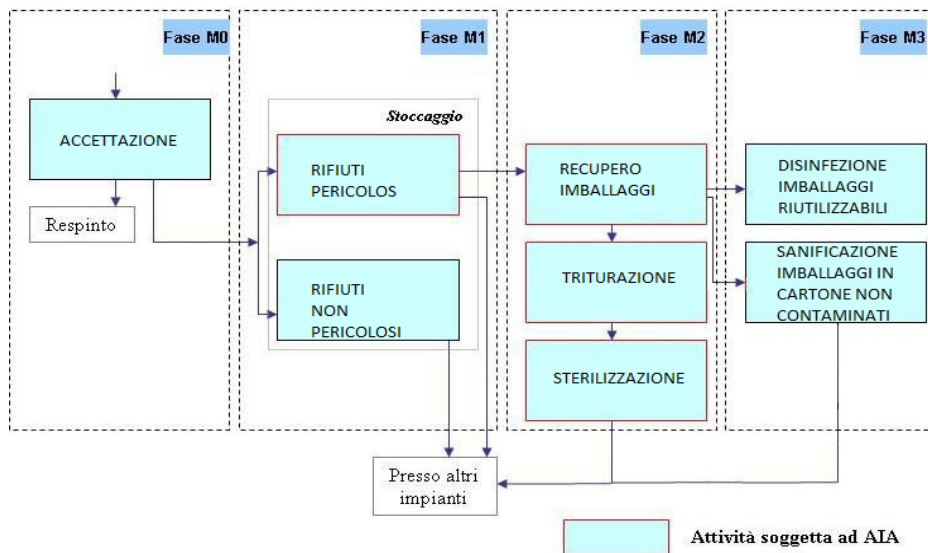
Fase M0

ACCETTAZIONE

Respinto

Fase M1

Stoccaggio

RIFIUTI PERICOLOS

RIFIUTI NON PERICOLOSI

Fase M2

RECUPERO IMBALLAGGI

TRITURAZIONE

STERILIZZAZIONE

Fase M3

DISINFEZIONE IMBALLAGGI RIUTILIZZABILI

SANIFICAZIONE IMBALLAGGI IN CARTONE NON CONTAMINATI

Presso altri impianti

Attività soggetta ad AIA